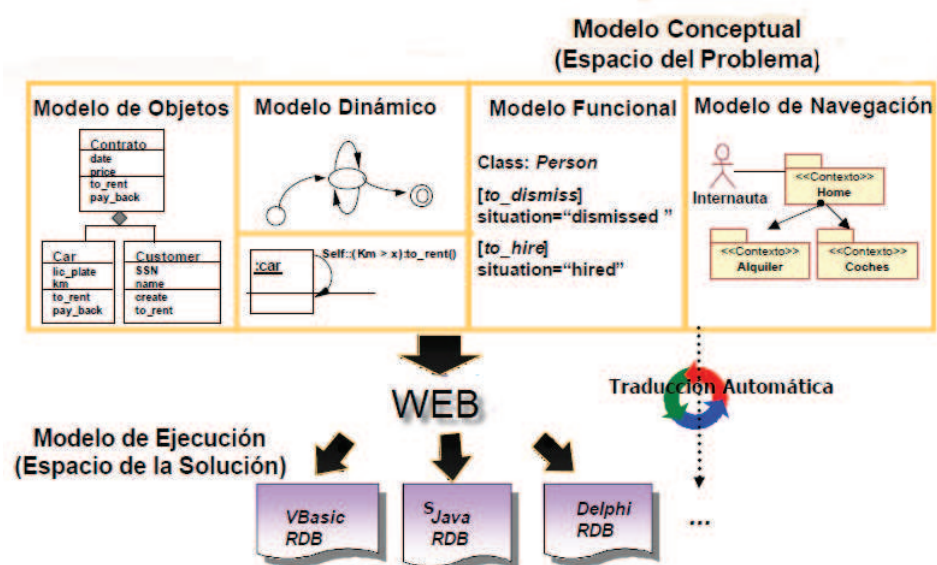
Modelo Conceptual
(Espacio del Problema)

Modelo de Objetos

Contrato
date
price
to_rent
pay_back

Car
lic_plate
km
to_rent
pay_back

Customer
SSN
name
create
to_rent

Modelo Dinámico

:car

Self::(Km > x):to_rent()

Modelo Funcional

Class: *Person*

[*to_dismiss*]
situation="dismissed "

[*to_hire*]
situation="hired"

Modelo de Navegación

Internauta

<<Contexto>>
Home

<<Contexto>>
Alquiler

<<Contexto>>
Coches

WEB

Traducción Automática

Modelo de Ejecución
(Espacio de la Solución)

*VBasic*
*RDB*

S*Java*
*RDB*

*Delphi*
*RDB*

...